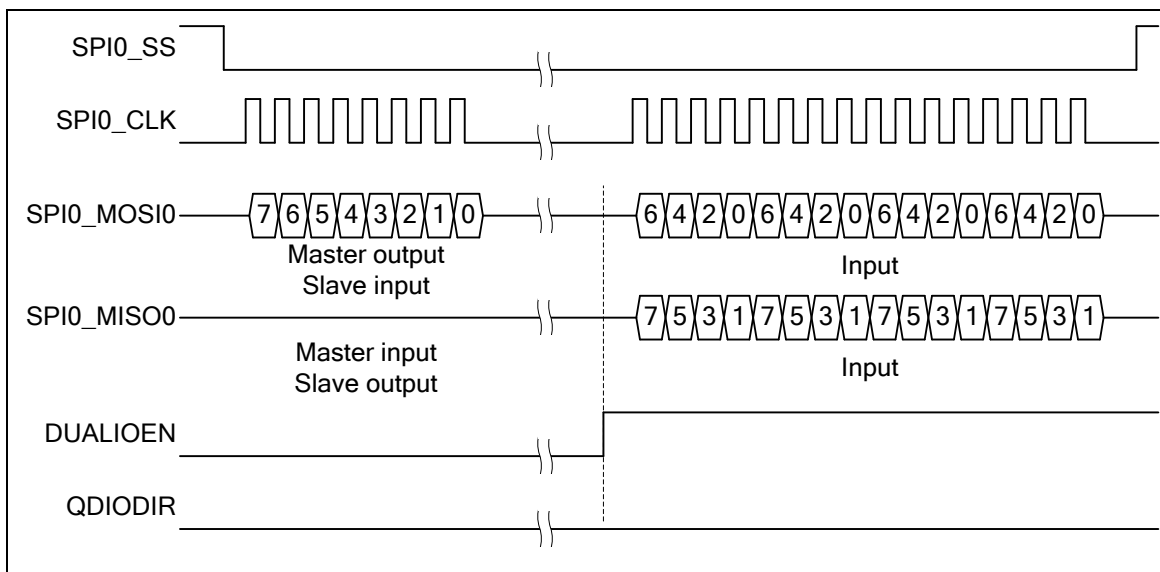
SPI0_SS

SPI0_CLK

SPI0_MOSI0 7 6 5 4 3 2 1 0 6 4 2 0 6 4 2 0 6 4 2 0 6 4 2 0

Master output
Slave input

Input

SPI0_MISO0 7 5 3 1 7 5 3 1 7 5 3 1 7 5 3 1

Master input
Slave output

Input

DUALIOEN

QDIODIR